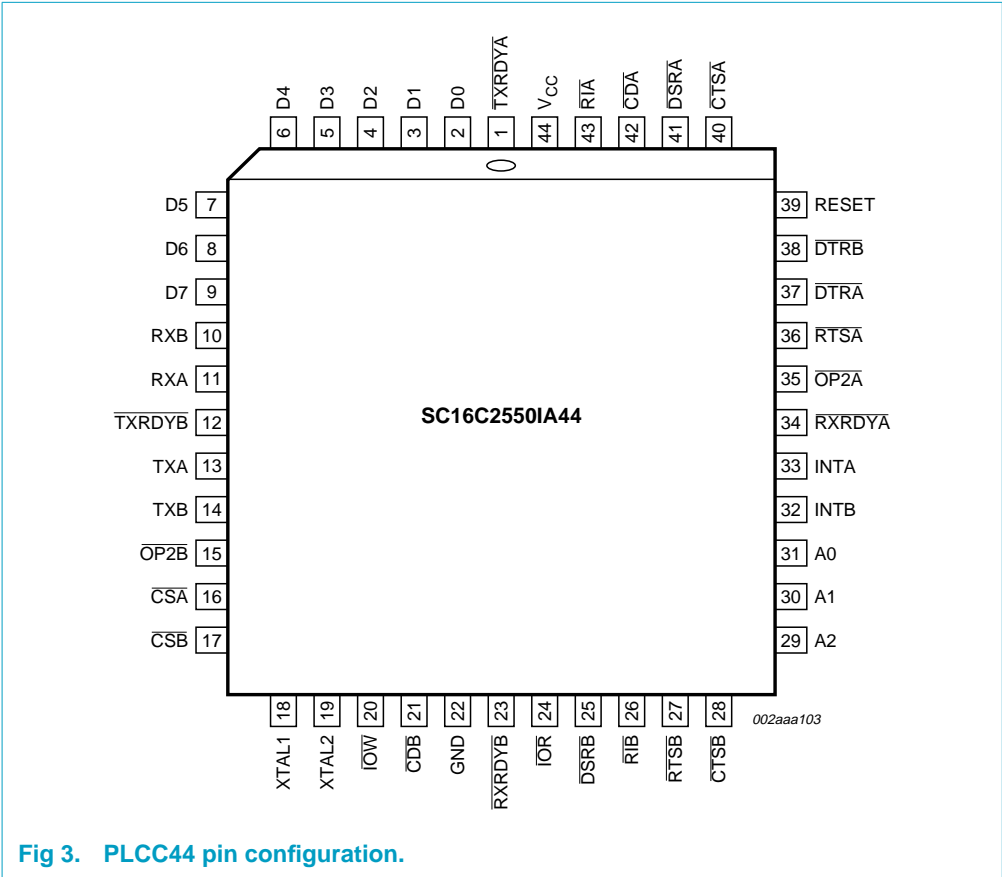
D4 6
D3 5
D2 4
D1 3
D0 2
$\overline{TXRDYA}$ 1
$V_{CC}$ 44
$\overline{RIA}$ 43
$\overline{CDA}$ 42
$\overline{DSRA}$ 41
$\overline{CTSA}$ 40

D5 7
D6 8
D7 9
RXB 10
RXA 11
$\overline{TXRDYB}$ 12
TXA 13
TXB 14
$\overline{OP2B}$ 15
$\overline{CSA}$ 16
$\overline{CSB}$ 17

SC16C2550IA44

39 RESET
38 $\overline{DTRB}$
37 $\overline{DTRA}$
36 $\overline{RTSA}$
35 $\overline{OP2A}$
34 $\overline{RXRDYA}$
33 INTA
32 INTB
31 A0
30 A1
29 A2

18 XTAL1
19 XTAL2
20 $\overline{IOW}$
21 $\overline{CDB}$
22 GND
23 $\overline{RXRDYB}$
24 $\overline{IOR}$
25 $\overline{DSRB}$
26 $\overline{RIB}$
27 $\overline{RTSB}$
28 $\overline{CTSB}$

002aaa103

Fig 3. PLCC44 pin configuration.